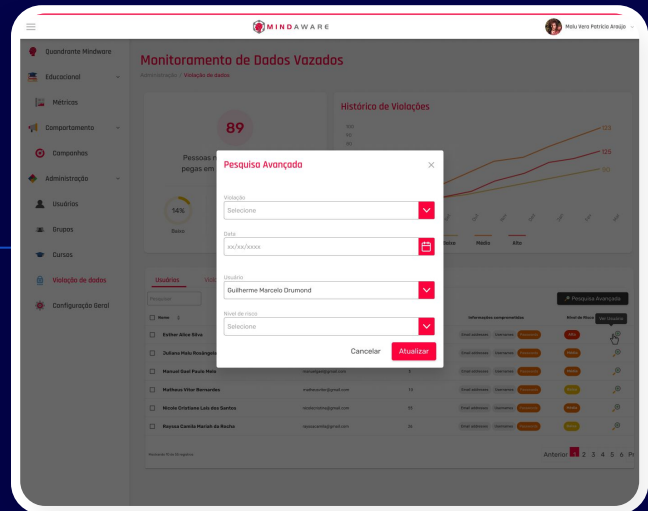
MINDAWARE

Malu Vera Patrícia Araújo

Quadrante Mindware
Educacional
Métricas
Comportamento
Campanhas
Administração
Usuários
Grupos
Cursos
Violação de dados
Configuração Geral

Monitoramento de Dados Vazados
Administração / Violação de dados

89
Pessoas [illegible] pegas em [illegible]

54%
Baixo

Histórico de Violações
125
125
100

Baixo Médio Alto

Usuários
Pesquisar
Pesquisa Avançada
Ver Usuário

Nome
Esther Alice Silva
Juliana Malu Rosângela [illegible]
Manuel Davi Paulo Melo
Matheus Vitor Bernardes
Nicole Cristiane Luís dos Santos
Rayssa Camila Mariah da Rocha

Informações comprometidas
Nível de Risco

Anterior 1 2 3 4 5 6 P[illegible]

Pesquisa Avançada
Violação
Selecione
Data
xx/xx/xxxx
Usuário
Guilherme Marcelo Drumond
Nível de risco
Selecione
Cancelar
Atualizar